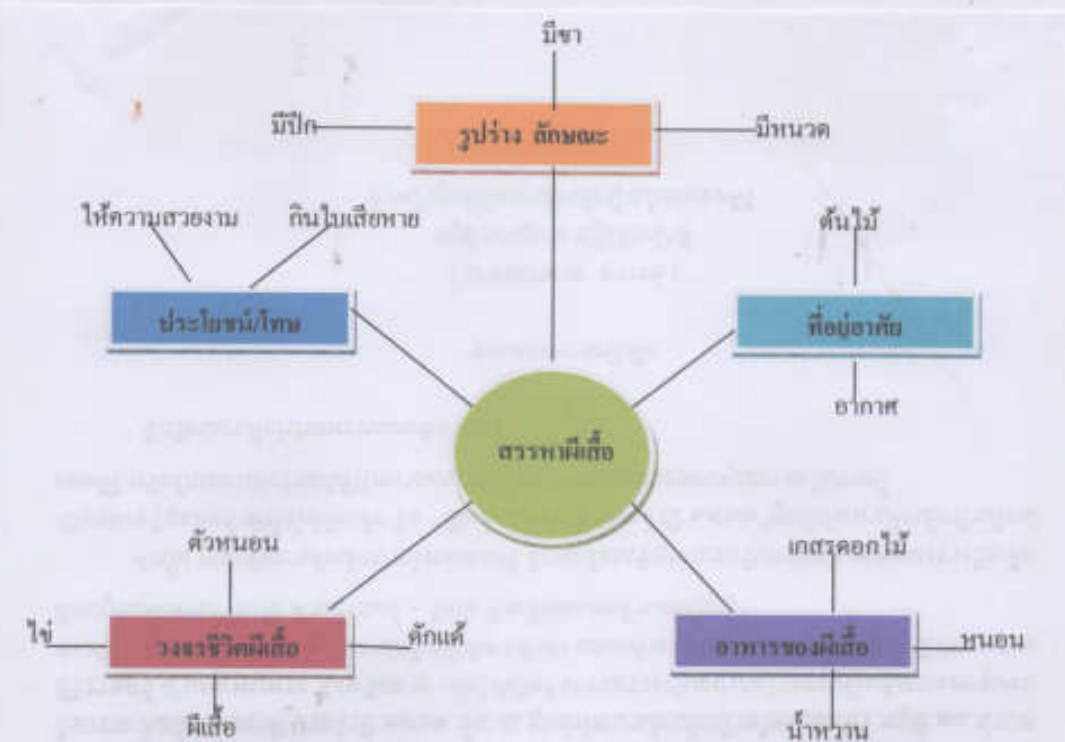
มีขา

มีปีก

รูปร่าง ลักษณะ

มีหนวด

ให้ความสวยงาม

กินใบเสียหาย

ประโยชน์/โทษ

ต้นไม้

ที่อยู่อาศัย

อากาศ

สารพาผีเสื้อ

ตัวหนอน

ไข่

วงจรชีวิตผีเสื้อ

ดักแด้

ผีเสื้อ

เกสรดอกไม้

อาหารของผีเสื้อ

ชนอน

น้ำหวาน